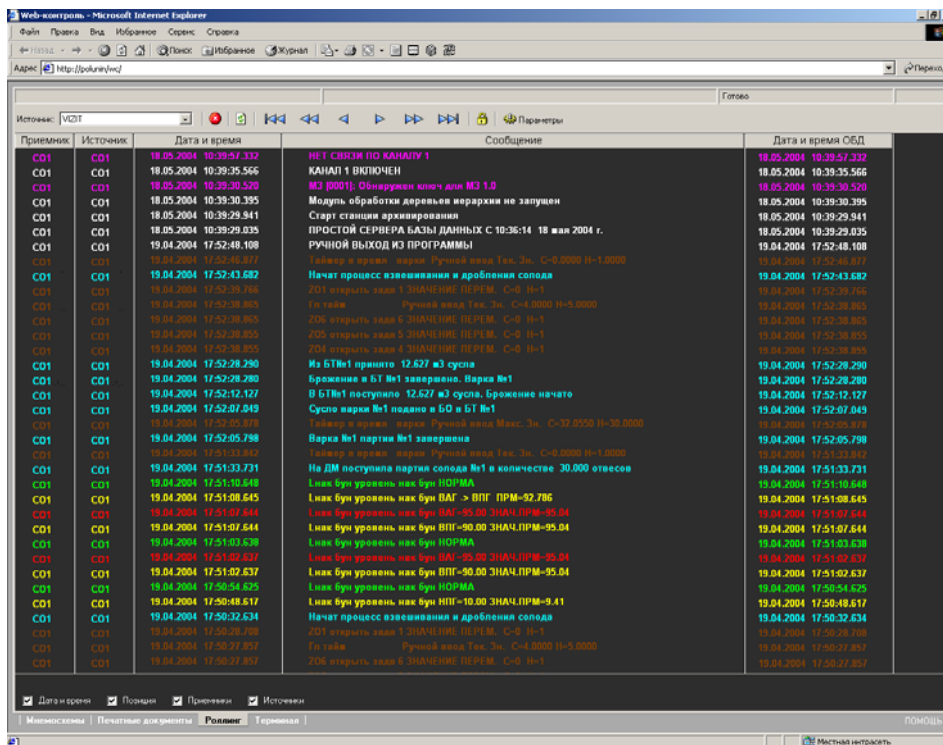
Web-контроль - Microsoft Internet Explorer

Файл Правка Вид Избранное Сервис Справка

Назад Поиск Избранное Журнал

Адрес http://polunin/wc/ Переход

Готово

Источник: VIZIT Параметры

| Приемник | Источник | Дата и время | Сообщение | Дата и время ОБД |
|---|---|---|---|---|
| C01 | C01 | 18.05.2004 10:39:57.332 | НЕТ СВЯЗИ ПО КАНАЛУ 1 | 18.05.2004 10:39:57.332 |
| C01 | C01 | 18.05.2004 10:39:35.566 | КАНАЛ 1 ВКЛЮЧЕН | 18.05.2004 10:39:35.566 |
| C01 | C01 | 18.05.2004 10:39:30.520 | МЗ [0001]: Обнаружен ключ для МЗ 1.0 | 18.05.2004 10:39:30.520 |
| C01 | C01 | 18.05.2004 10:39:30.395 | Модуль обработки деревьев иерархии не запущен | 18.05.2004 10:39:30.395 |
| C01 | C01 | 18.05.2004 10:39:29.941 | Старт станции архивирования | 18.05.2004 10:39:29.941 |
| C01 | C01 | 18.05.2004 10:39:29.035 | ПРОСТОЙ СЕРВЕРА БАЗЫ ДАННЫХ С 10:36:14 18 мая 2004 г. | 18.05.2004 10:39:29.035 |
| C01 | C01 | 19.04.2004 17:52:48.108 | РУЧНОЙ ВЫХОД ИЗ ПРОГРАММЫ | 19.04.2004 17:52:48.108 |
| C01 | C01 | 19.04.2004 17:52:46.877 | Таймер в время варки Ручной ввод Тек. Зн. С=0.0000 Н=1.0000 | 19.04.2004 17:52:46.877 |
| C01 | C01 | 19.04.2004 17:52:43.682 | Начат процесс взвешивания и дробления солода | 19.04.2004 17:52:43.682 |
| C01 | C01 | 19.04.2004 17:52:39.766 | ZO1 открыть задв 1 ЗНАЧЕНИЕ ПЕРЕМ. С=0 Н=1 | 19.04.2004 17:52:39.766 |
| C01 | C01 | 19.04.2004 17:52:38.865 | Гл тайм Ручной ввод Тек. Зн. С=4.0000 Н=5.0000 | 19.04.2004 17:52:38.865 |
| C01 | C01 | 19.04.2004 17:52:38.865 | ZO6 открыть задв 6 ЗНАЧЕНИЕ ПЕРЕМ. С=0 Н=1 | 19.04.2004 17:52:38.865 |
| C01 | C01 | 19.04.2004 17:52:38.855 | ZO5 открыть задв 5 ЗНАЧЕНИЕ ПЕРЕМ. С=0 Н=1 | 19.04.2004 17:52:38.855 |
| C01 | C01 | 19.04.2004 17:52:38.855 | ZO4 открыть задв 4 ЗНАЧЕНИЕ ПЕРЕМ. С=0 Н=1 | 19.04.2004 17:52:38.855 |
| C01 | C01 | 19.04.2004 17:52:28.290 | Из БТ№1 принято 12.627 м3 сусла | 19.04.2004 17:52:28.290 |
| C01 | C01 | 19.04.2004 17:52:28.280 | Брожение в БТ №1 завершено. Варка №1 | 19.04.2004 17:52:28.280 |
| C01 | C01 | 19.04.2004 17:52:12.127 | В БТ№1 поступило 12.627 м3 сусла. Брожение начато | 19.04.2004 17:52:12.127 |
| C01 | C01 | 19.04.2004 17:52:07.049 | Сусло варки №1 подано в БО в БТ №1 | 19.04.2004 17:52:07.049 |
| C01 | C01 | 19.04.2004 17:52:05.878 | Таймер в время варки Ручной ввод Макс. Зн. С=32.0550 Н=30.0000 | 19.04.2004 17:52:05.878 |
| C01 | C01 | 19.04.2004 17:52:05.798 | Варка №1 партии №1 завершена | 19.04.2004 17:52:05.798 |
| C01 | C01 | 19.04.2004 17:51:33.842 | Таймер в время варки Ручной ввод Тек. Зн. С=0.0000 Н=1.0000 | 19.04.2004 17:51:33.842 |
| C01 | C01 | 19.04.2004 17:51:33.731 | На ДМ поступила партия солода №1 в количестве 30.000 отвесов | 19.04.2004 17:51:33.731 |
| C01 | C01 | 19.04.2004 17:51:10.648 | Lнак бун уровень нак бун НОРМА | 19.04.2004 17:51:10.648 |
| C01 | C01 | 19.04.2004 17:51:08.645 | Lнак бун уровень нак бун ВАГ > ВПГ ПРМ=92.786 | 19.04.2004 17:51:08.645 |
| C01 | C01 | 19.04.2004 17:51:07.644 | Lнак бун уровень нак бун ВАГ=95.00 ЗНАЧ.ПРМ=95.04 | 19.04.2004 17:51:07.644 |
| C01 | C01 | 19.04.2004 17:51:07.644 | Lнак бун уровень нак бун ВПГ=90.00 ЗНАЧ.ПРМ=95.04 | 19.04.2004 17:51:07.644 |
| C01 | C01 | 19.04.2004 17:51:03.638 | Lнак бун уровень нак бун НОРМА | 19.04.2004 17:51:03.638 |
| C01 | C01 | 19.04.2004 17:51:02.637 | Lнак бун уровень нак бун ВАГ=95.00 ЗНАЧ.ПРМ=95.04 | 19.04.2004 17:51:02.637 |
| C01 | C01 | 19.04.2004 17:51:02.637 | Lнак бун уровень нак бун ВПГ=90.00 ЗНАЧ.ПРМ=95.04 | 19.04.2004 17:51:02.637 |
| C01 | C01 | 19.04.2004 17:50:54.625 | Lнак бун уровень нак бун НОРМА | 19.04.2004 17:50:54.625 |
| C01 | C01 | 19.04.2004 17:50:48.617 | Lнак бун уровень нак бун НПГ=10.00 ЗНАЧ.ПРМ=9.41 | 19.04.2004 17:50:48.617 |
| C01 | C01 | 19.04.2004 17:50:32.634 | Начат процесс взвешивания и дробления солода | 19.04.2004 17:50:32.634 |
| C01 | C01 | 19.04.2004 17:50:28.708 | ZO1 открыть задв 1 ЗНАЧЕНИЕ ПЕРЕМ. С=0 Н=1 | 19.04.2004 17:50:28.708 |
| C01 | C01 | 19.04.2004 17:50:27.857 | Гл тайм Ручной ввод Тек. Зн. С=4.0000 Н=5.0000 | 19.04.2004 17:50:27.857 |
| C01 | C01 | 19.04.2004 17:50:27.857 | ZO6 открыть задв 6 ЗНАЧЕНИЕ ПЕРЕМ. С=0 Н=1 | 19.04.2004 17:50:27.857 |

Дата и время Позиция Приемники Источники

Мнемосхемы | Печатные документы | Роллинг | Терминал | ПОМОЩЬ

Местная интрасеть